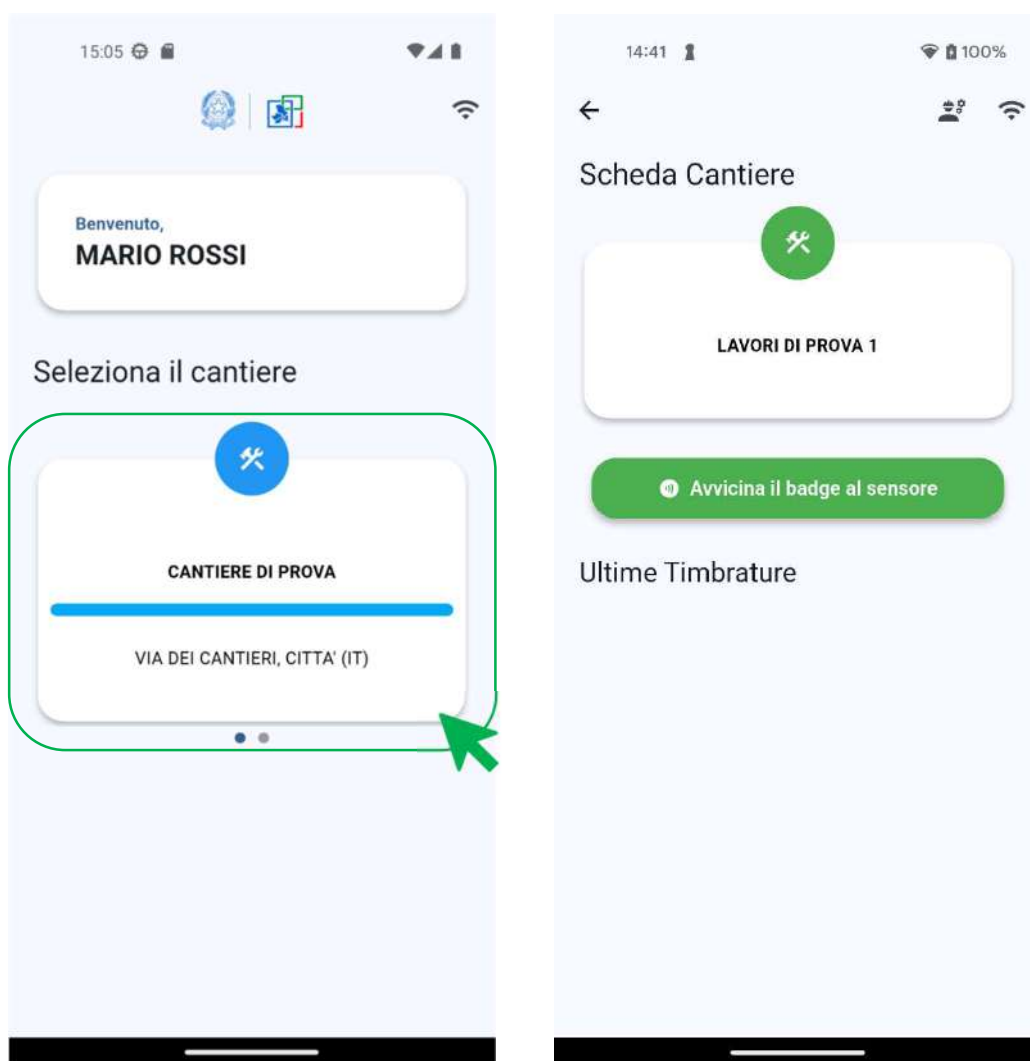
15:05

Benvenuto,
MARIO ROSSI

Seleziona il cantiere

CANTIERE DI PROVA

VIA DEI CANTIERI, CITTA' (IT)

14:41

100%

Scheda Cantiere

LAVORI DI PROVA 1

Avvicina il badge al sensore

Ultime Timbrature